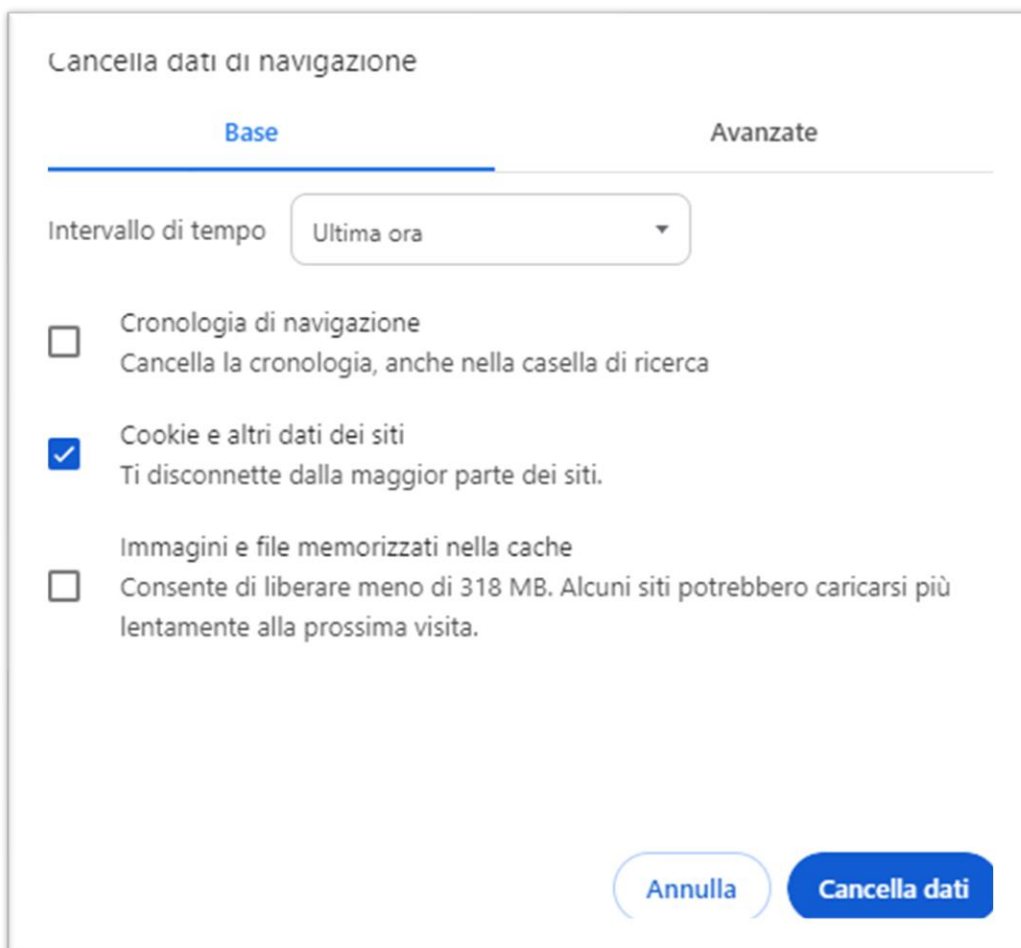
Cancella dati di navigazione

Base

Avanzate

Intervallo di tempo

Ultima ora

Cronologia di navigazione
Cancella la cronologia, anche nella casella di ricerca

Cookie e altri dati dei siti
Ti disconnette dalla maggior parte dei siti.

Immagini e file memorizzati nella cache
Consente di liberare meno di 318 MB. Alcuni siti potrebbero caricarsi più lentamente alla prossima visita.

Annulla

Cancella dati